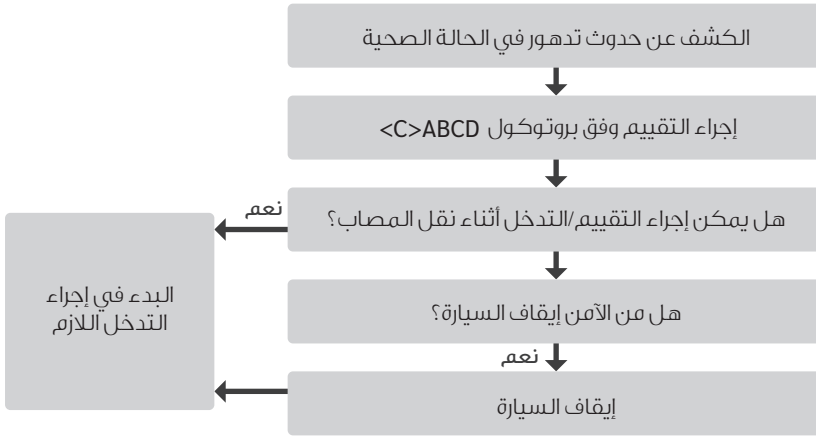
الكشف عن حدوث تدهور في الحالة الصحية

إجراء التقييم وفق بروتوكول <C>ABCD

هل يمكن إجراء التقييم/التدخل أثناء نقل المصاب؟

نعم

هل من الآمن إيقاف السيارة؟

نعم

إيقاف السيارة

البدء في إجراء التدخل اللازم